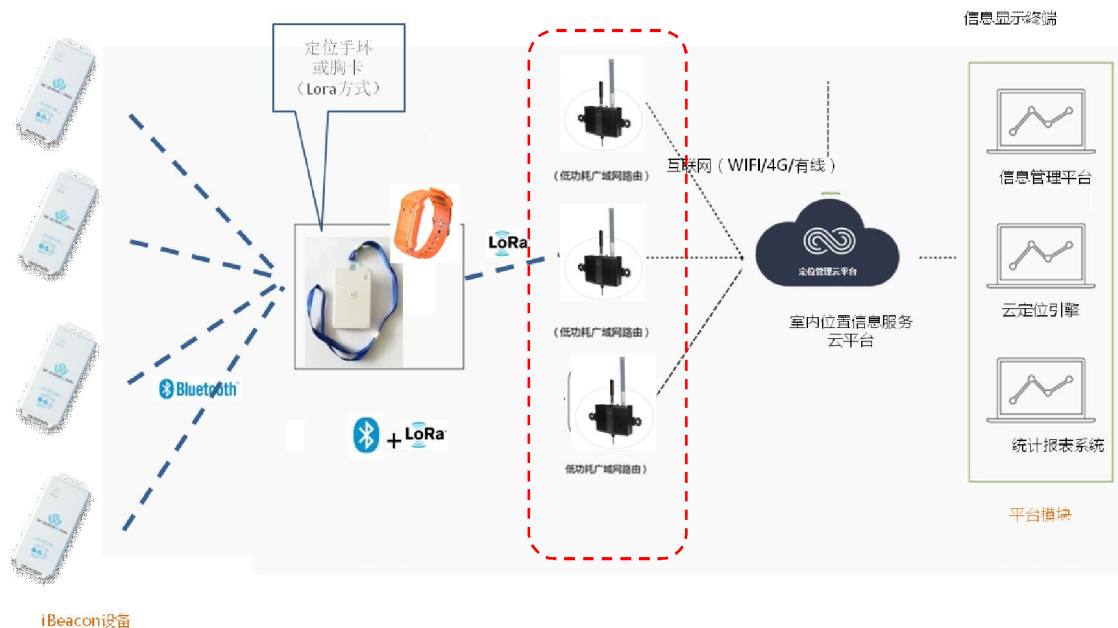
信息显示终端

定位手环
或胸卡
（Lora方式）

（低功耗广域网路由）

互联网（WIFI/4G/有线）

信息管理平台

LoRa

（低功耗广域网路由）

定位管理云平台

室内位置信息服务
云平台

云定位引擎

Bluetooth

（低功耗广域网路由）

+ LoRa

统计报表系统

平台模块

iBeacon设备